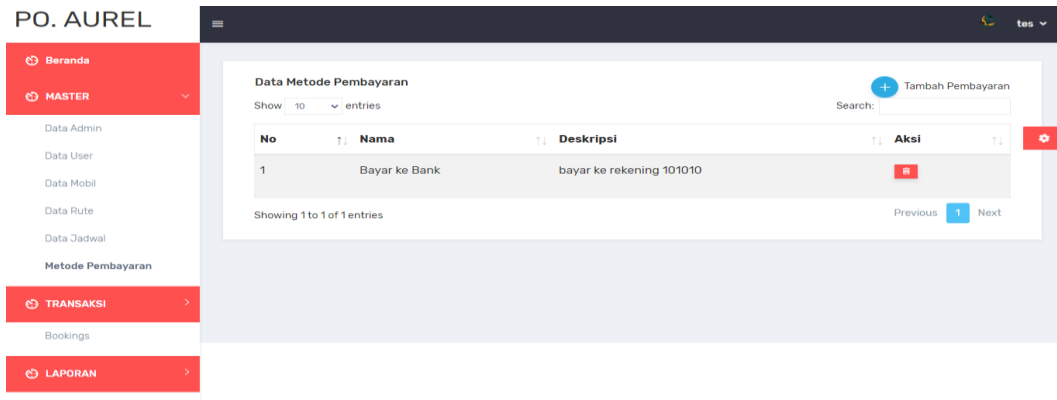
PO. AUREL

tes

Beranda

MASTER

Data Admin

Data User

Data Mobil

Data Rute

Data Jadwal

Metode Pembayaran

TRANSAKSI

Bookings

LAPORAN

Data Metode Pembayaran

Tambah Pembayaran

Show 10 entries

Search:

| No | Nama | Deskripsi | Aksi |
|---|---|---|---|
| 1 | Bayar ke Bank | bayar ke rekening 101010 | |

Showing 1 to 1 of 1 entries

Previous 1 Next